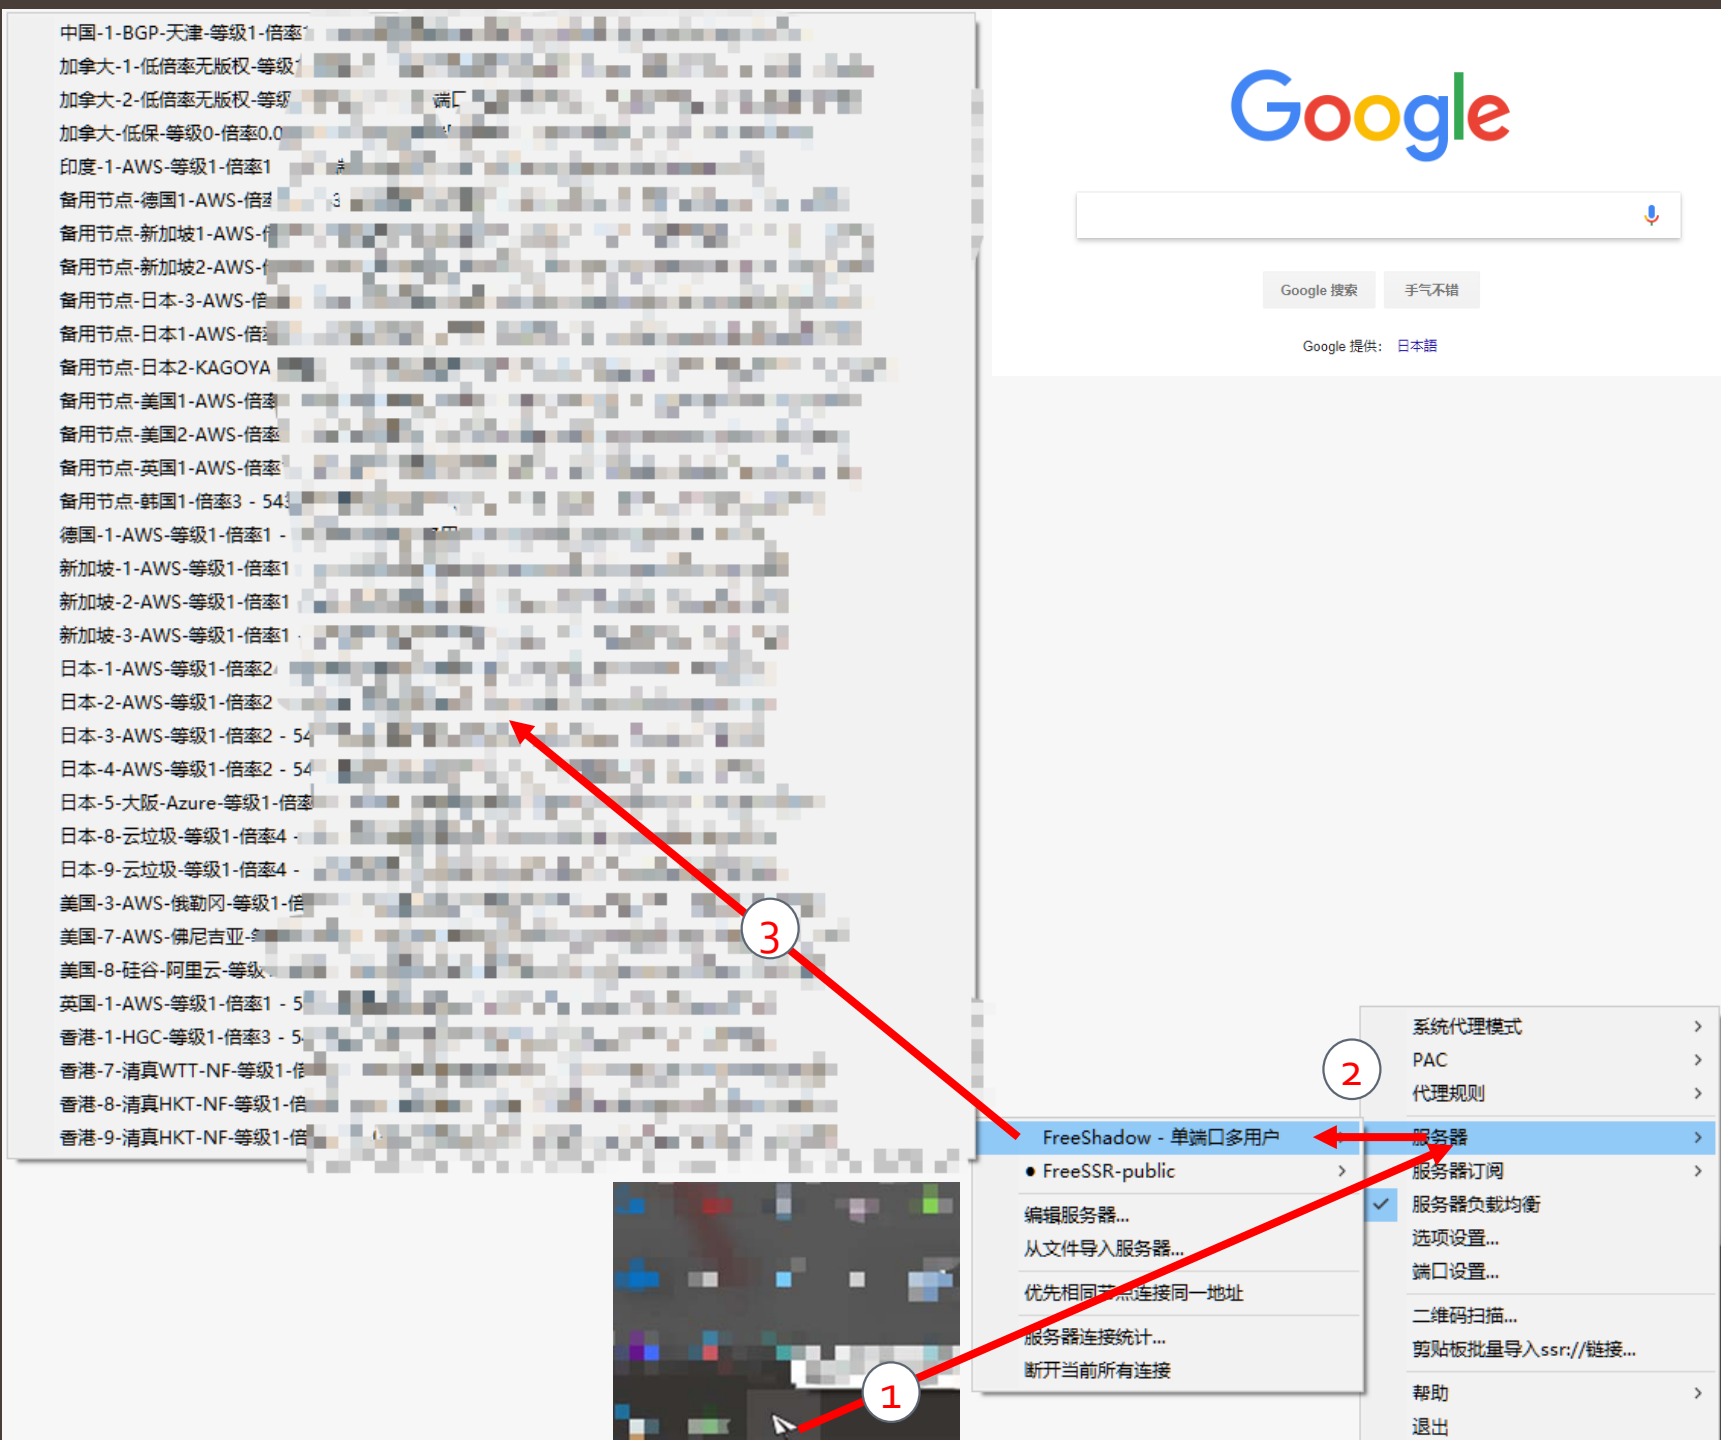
中国-1-BGP-天津-等级1-倍率
加拿大-1-低倍率无版权-等级
加拿大-2-低倍率无版权-等级
加拿大-低保-等级0-倍率0.0
印度-1-AWS-等级1-倍率1
备用节点-德国1-AWS-倍
备用节点-新加坡1-AWS-
备用节点-新加坡2-AWS-
备用节点-日本-3-AWS-倍
备用节点-日本1-AWS-倍
备用节点-日本2-KAGOYA
备用节点-美国1-AWS-倍率
备用节点-美国2-AWS-倍率
备用节点-英国1-AWS-倍率
备用节点-韩国1-倍率3 - 54
德国-1-AWS-等级1-倍率1 -
新加坡-1-AWS-等级1-倍率1
新加坡-2-AWS-等级1-倍率1
新加坡-3-AWS-等级1-倍率1
日本-1-AWS-等级1-倍率2
日本-2-AWS-等级1-倍率2
日本-3-AWS-等级1-倍率2 - 54
日本-4-AWS-等级1-倍率2 - 54
日本-5-大阪-Azure-等级1-倍率
日本-8-云垃圾-等级1-倍率4 -
日本-9-云垃圾-等级1-倍率4 -
美国-3-AWS-俄勒冈-等级1-倍
美国-7-AWS-佛尼吉亚-
美国-8-硅谷-阿里云-等级
英国-1-AWS-等级1-倍率1 - 5
香港-1-HGC-等级1-倍率3 - 5
香港-7-清真WTT-NF-等级1-倍
香港-8-清真HKT-NF-等级1-倍
香港-9-清真HKT-NF-等级1-倍

Google

Google 搜索
手气不错
Google 提供: 日本語

3
2
1

FreeShadow - 单端口多用户
• FreeSSR-public
编辑服务器...
从文件导入服务器...
优先相同节点连接同一地址
服务器连接统计...
断开当前所有连接

系统代理模式
PAC
代理规则
服务器
服务器订阅
服务器负载均衡
选项设置...
端口设置...
二维码扫描...
剪贴板批量导入ssr://链接...
帮助
退出